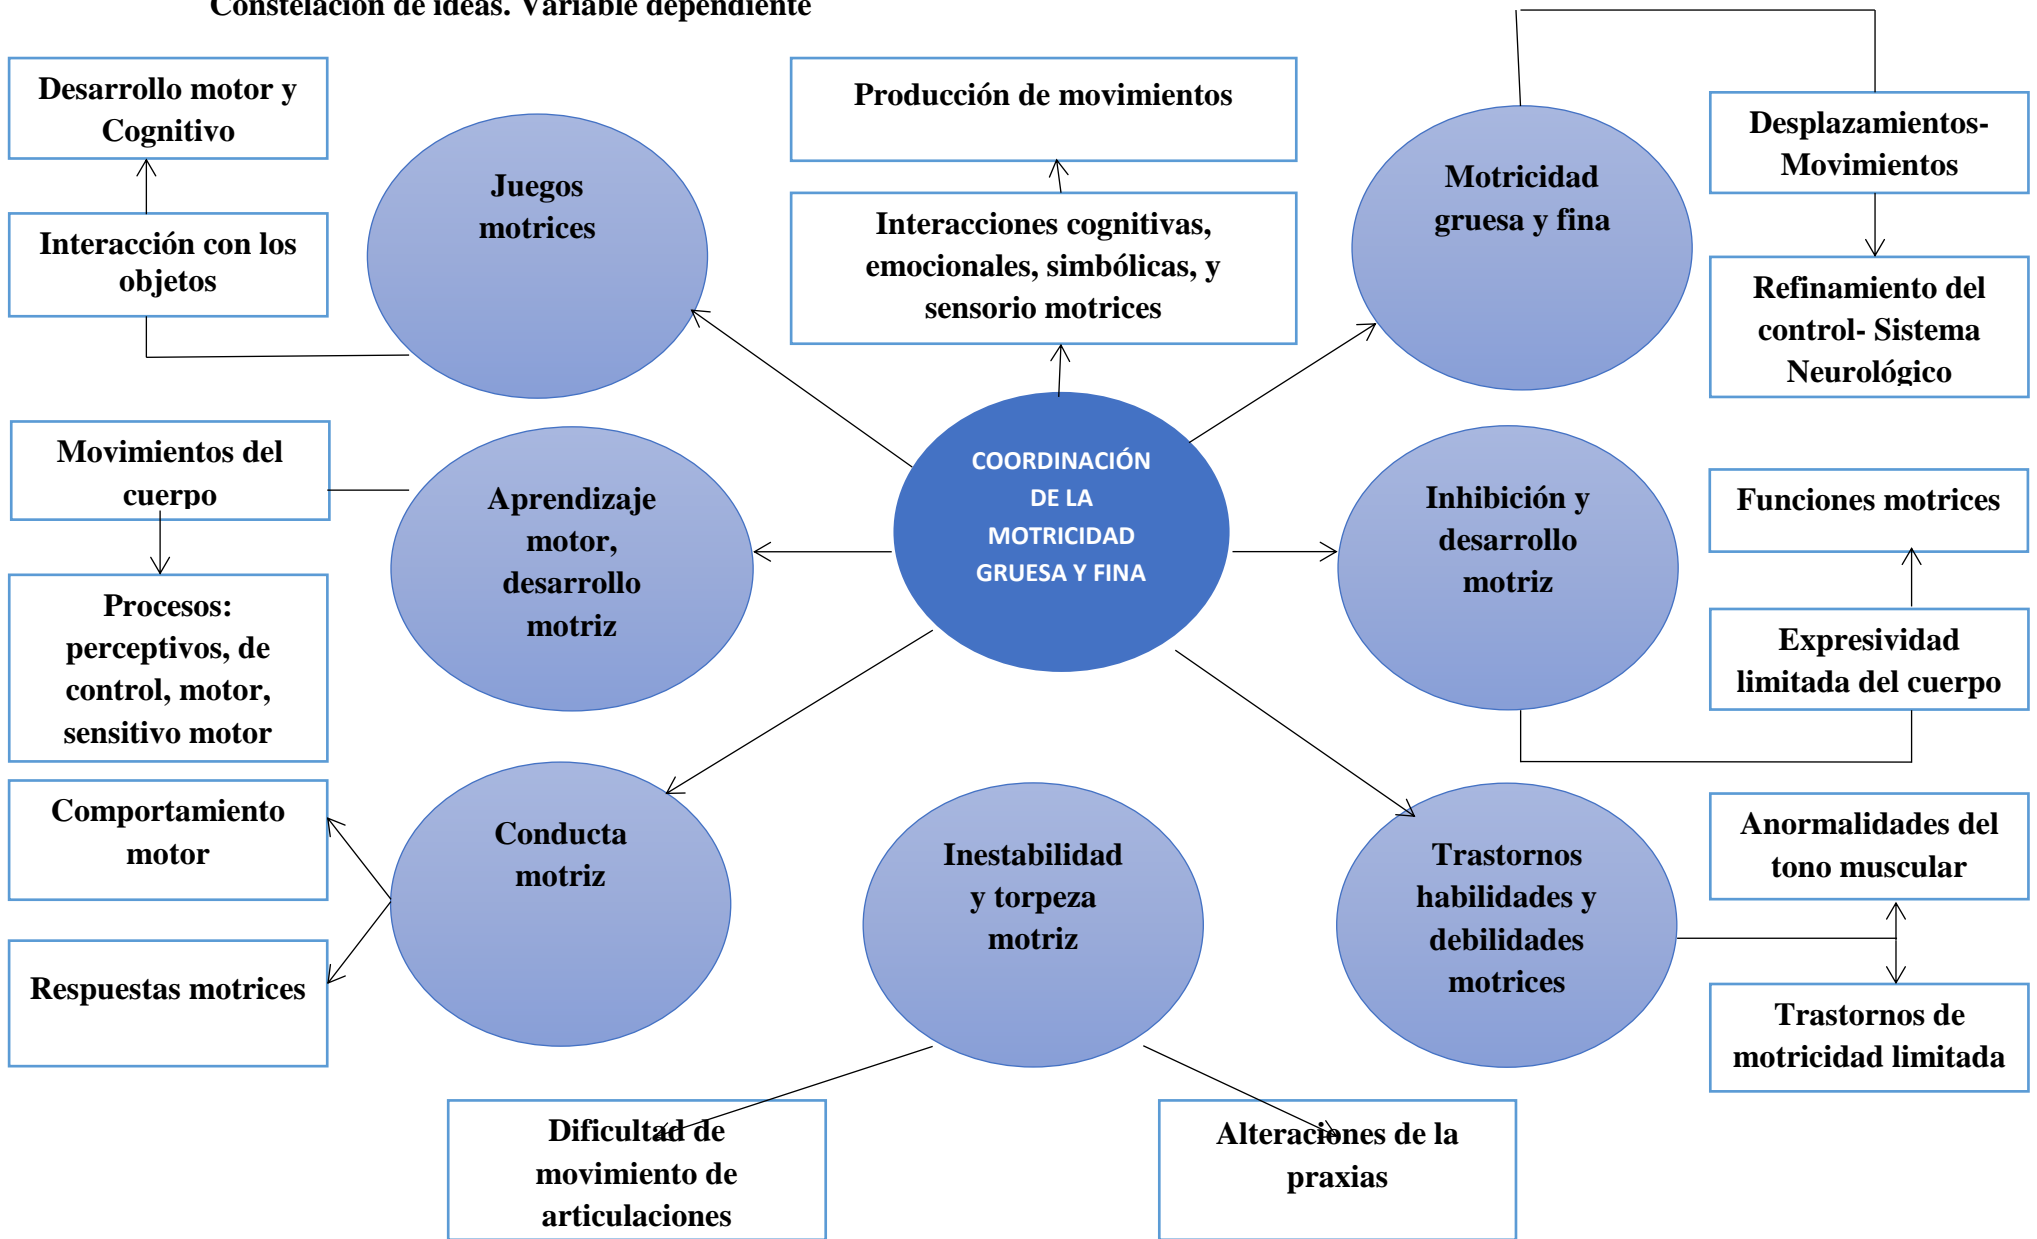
Constelación de ideas. Variable dependiente

Desarrollo motor y Cognitivo

Interacción con los objetos

Juegos motrices

Producción de movimientos

Interacciones cognitivas, emocionales, simbólicas, y sensorio motrices

Motricidad gruesa y fina

Desplazamientos- Movimientos

Refinamiento del control- Sistema Neurológico

Movimientos del cuerpo

Procesos: perceptivos, de control, motor, sensitivo motor

Aprendizaje motor, desarrollo motriz

COORDINACIÓN DE LA MOTRICIDAD GRUESA Y FINA

Inhibición y desarrollo motriz

Funciones motrices

Expresividad limitada del cuerpo

Comportamiento motor

Respuestas motrices

Conducta motriz

Inestabilidad y torpeza motriz

Trastornos habilidades y debilidades motrices

Anormalidades del tono muscular

Trastornos de motricidad limitada

Dificultad de movimiento de articulaciones

Alteraciones de la praxias